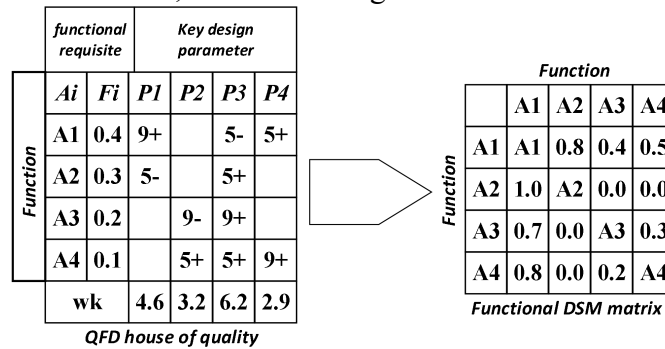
| functional requisite | | Key design parameter | | | |
|---|---|---|---|---|---|
| *Ai* | *Fi* | *P1* | *P2* | *P3* | *P4* |
| A1 | 0.4 | 9+ | | 5- | 5+ |
| A2 | 0.3 | 5- | | 5+ | |
| A3 | 0.2 | | 9- | 9+ | |
| A4 | 0.1 | | 5+ | 5+ | 9+ |
| wk | | 4.6 | 3.2 | 6.2 | 2.9 |

Function

QFD house of quality

Function

| | A1 | A2 | A3 | A4 |
|---|---|---|---|---|
| A1 | A1 | 0.8 | 0.4 | 0.5 |
| A2 | 1.0 | A2 | 0.0 | 0.0 |
| A3 | 0.7 | 0.0 | A3 | 0.3 |
| A4 | 0.8 | 0.0 | 0.2 | A4 |

Function

Functional DSM matrix